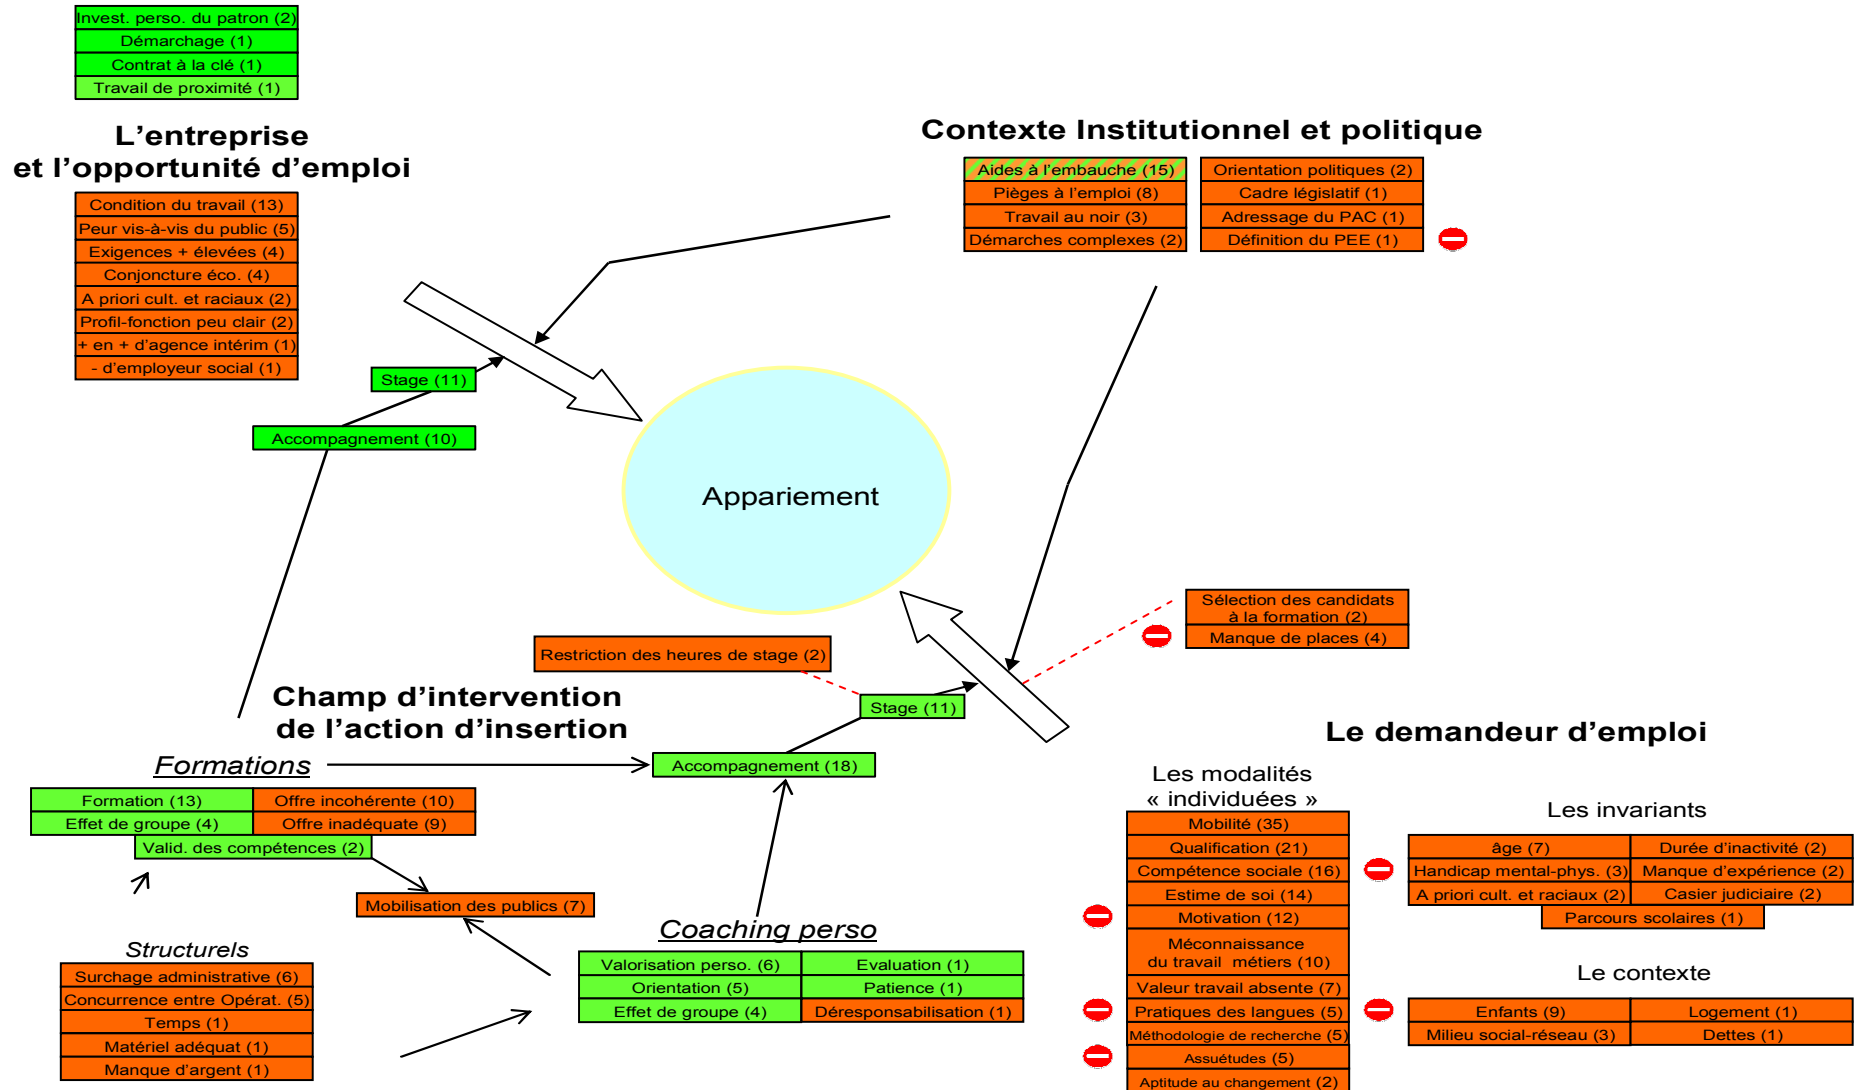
Invest. perso. du patron (2)
Démarchage (1)
Contrat à la clé (1)
Travail de proximité (1)

L'entreprise
et l'opportunité d'emploi

Condition du travail (13)
Peur vis-à-vis du public (5)
Exigences + élevées (4)
Conjoncture éco. (4)
A priori cult. et raciaux (2)
Profil-fonction peu clair (2)
+ en + d'agence intérim (1)
- d'employeur social (1)

Contexte Institutionnel et politique

| Aides à l'embauche (15) | Orientation politiques (2) |
|---|---|
| Pièges à l'emploi (8) | Cadre législatif (1) |
| Travail au noir (3) | Adressage du PAC (1) |
| Démarches complexes (2) | Définition du PEE (1) |

Stage (11)
Accompagnement (10)

Appariement

Sélection des candidats à la formation (2)
Manque de places (4)

Restriction des heures de stage (2)

Champ d'intervention
de l'action d'insertion

Stage (11)
Accompagnement (18)

Le demandeur d'emploi

Formations

| Formation (13) | Offre incohérente (10) |
|---|---|
| Effet de groupe (4) | Offre inadéquate (9) |

Valid. des compétences (2)

Mobilisation des publics (7)

Structurels

Surchage administrative (6)
Concurrence entre Opérat. (5)
Temps (1)
Matériel adéquat (1)
Manque d'argent (1)

Coaching perso

| Valorisation perso. (6) | Evaluation (1) |
|---|---|
| Orientation (5) | Patience (1) |
| Effet de groupe (4) | Déresponsabilisation (1) |

Les modalités
« individuées »

Mobilité (35)
Qualification (21)
Compétence sociale (16)
Estime de soi (14)
Motivation (12)
Méconnaissance du travail métiers (10)
Valeur travail absente (7)
Pratiques des langues (5)
Méthodologie de recherche (5)
Assuétudes (5)
Aptitude au changement (2)

Les invariants

| âge (7) | Durée d'inactivité (2) |
|---|---|
| Handicap mental-phys. (3) | Manque d'expérience (2) |
| A priori cult. et raciaux (2) | Casier judiciaire (2) |

Parcours scolaires (1)

Le contexte

| Enfants (9) | Logement (1) |
|---|---|
| Milieu social-réseau (3) | Dettes (1) |